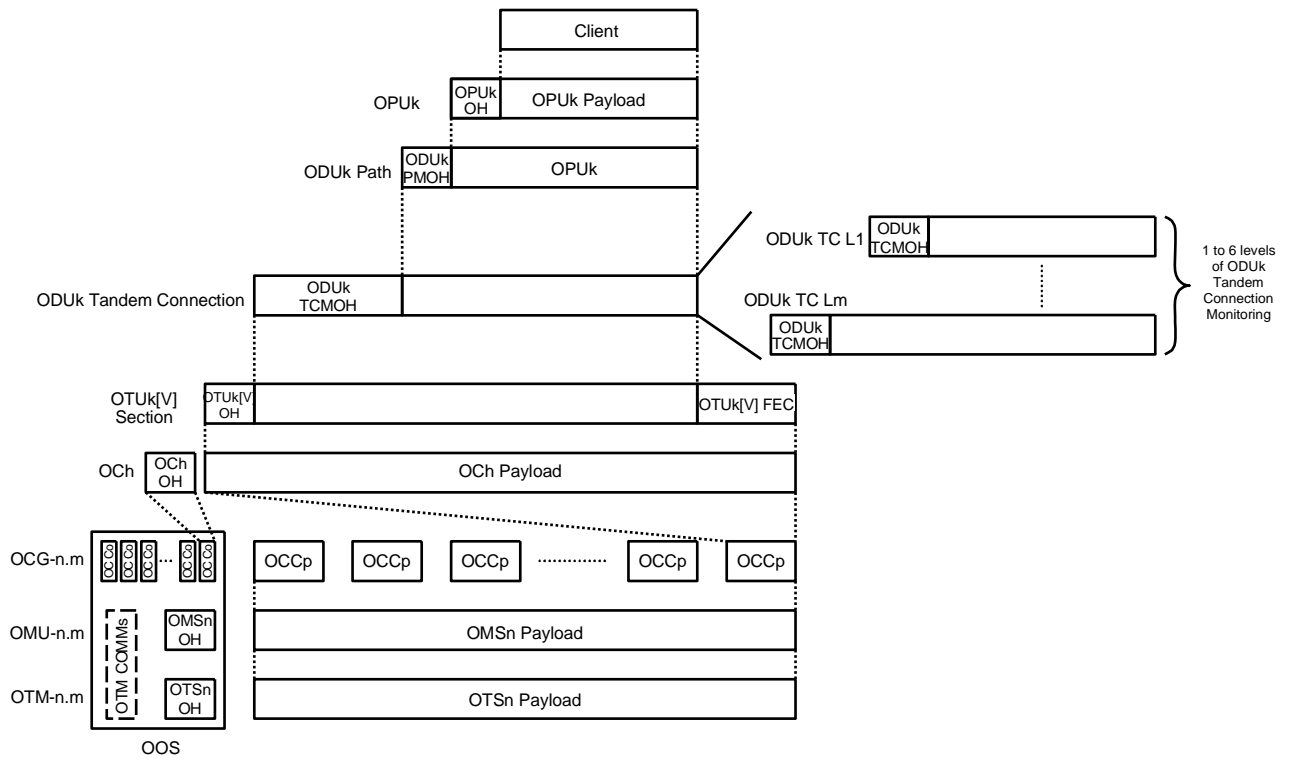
Client

OPUk
OPUk OH
OPUk Payload

ODUk Path
ODUk PMOH
OPUk

ODUk TC L1
ODUk TCMOH

ODUk Tandem Connection
ODUk TCMOH

ODUk TC Lm
ODUk TCMOH

1 to 6 levels of ODUk Tandem Connection Monitoring

OTUk[V] Section
OTUk[V OH
OTUk[V] FEC

OCh
OCh OH
OCh Payload

OCG-n.m
OCCo OCCo OCCo ... OCCo OCCo
OCCp OCCp OCCp ............ OCCp OCCp

OMU-n.m
OTM COMMs
OMSn OH
OMSn Payload

OTM-n.m
OTSn OH
OTSn Payload

OOS